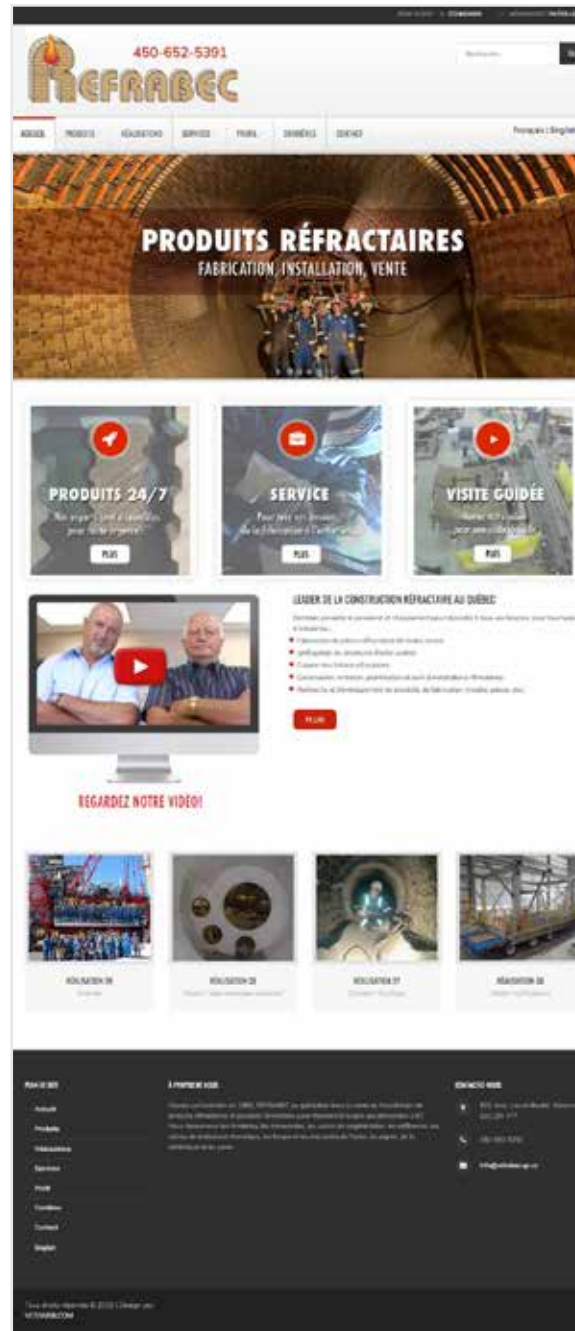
450-652-5391
REFRABEC

ACCUEIL PRODUITS RÉALISATIONS SERVICES PROFIL CARRIÈRES CONTACT

Français | English

PRODUITS RÉFRACTAIRES
FABRICATION, INSTALLATION, VENTE

PRODUITS 24/7
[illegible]
PLUS

SERVICE
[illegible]
PLUS

VISITE GUIDÉE
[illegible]
PLUS

LEADER DE LA CONSTRUCTION RÉFRACTAIRE AU QUÉBEC
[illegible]

PLUS

REGARDEZ NOTRE VIDEO!

RÉALISATION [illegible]
RÉALISATION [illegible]
RÉALISATION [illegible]
RÉALISATION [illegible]

PLAN DE SITE
Accueil
Produits
Réalisations
Services
Profil
Carrières
Contact
English

À PROPOS DE NOUS
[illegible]

CONTACTEZ-NOUS
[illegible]
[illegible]
info@refrabec.qc.ca

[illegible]